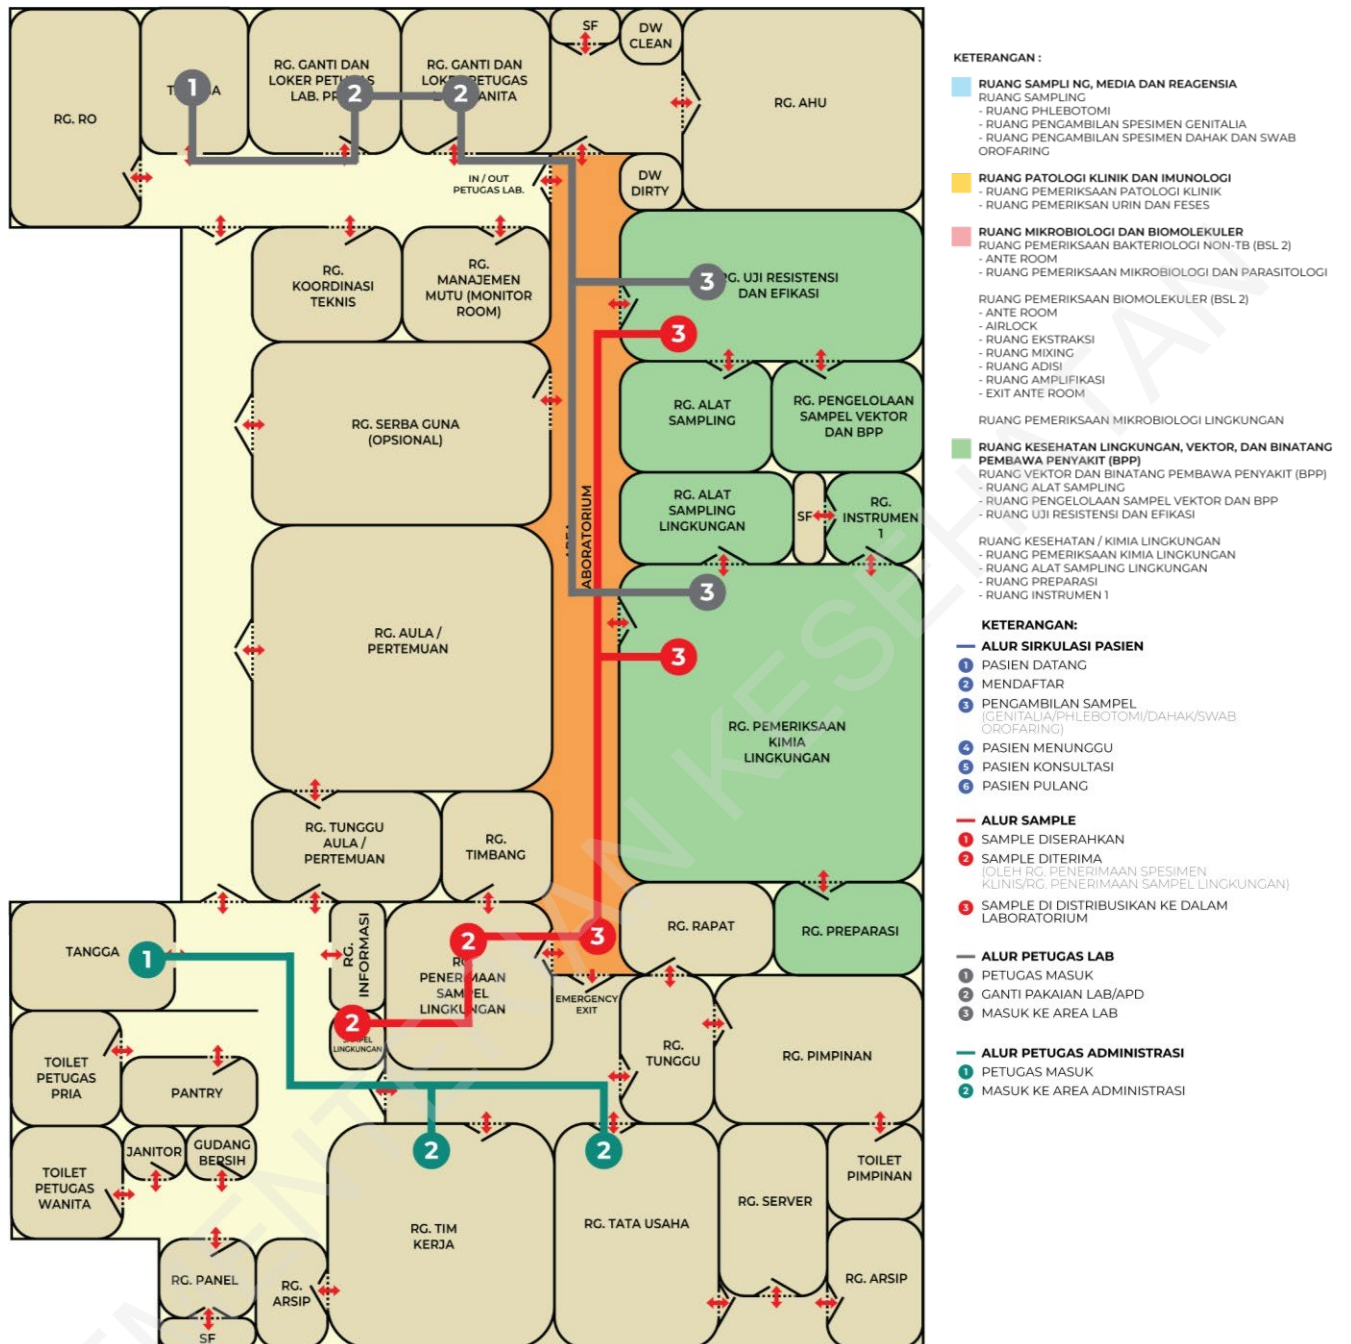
RG. RO

T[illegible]A

1

RG. GANTI DAN LOKER PETUGAS LAB. PR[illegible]

2

RG. GANTI DAN LOKER PETUGAS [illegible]ANITA

2

SF

DW CLEAN

RG. AHU

IN / OUT PETUGAS LAB.

DW DIRTY

RG. KOORDINASI TEKNIS

RG. MANAJEMEN MUTU (MONITOR ROOM)

3

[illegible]G. UJI RESISTENSI DAN EFIKASI

3

RG. SERBA GUNA (OPSIONAL)

RG. ALAT SAMPLING

RG. PENGELOLAAN SAMPEL VEKTOR DAN BPP

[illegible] LABORATORIUM

RG. ALAT SAMPLING LINGKUNGAN

SF

RG. INSTRUMEN 1

3

RG. AULA / PERTEMUAN

3

RG. PEMERIKSAAN KIMIA LINGKUNGAN

RG. TUNGGU AULA / PERTEMUAN

RG. TIMBANG

TANGGA

1

RG. INFORMASI

2

RG. PENERIMAAN SAMPEL LINGKUNGAN

3

RG. RAPAT

RG. PREPARASI

2

SAMPEL LINGKUNGAN

EMERGENCY EXIT

TOILET PETUGAS PRIA

PANTRY

RG. TUNGGU

RG. PIMPINAN

TOILET PETUGAS WANITA

JANITOR

GUDANG BERSIH

2

2

TOILET PIMPINAN

RG. TIM KERJA

RG. TATA USAHA

RG. SERVER

RG. PANEL

RG. ARSIP

RG. ARSIP

SF

KETERANGAN :

RUANG SAMPLI NG, MEDIA DAN REAGENSIA
RUANG SAMPLING
- RUANG PHLEBOTOMI
- RUANG PENGAMBILAN SPESIMEN GENITALIA
- RUANG PENGAMBILAN SPESIMEN DAHAK DAN SWAB OROFARING

RUANG PATOLOGI KLINIK DAN IMUNOLOGI
- RUANG PEMERIKSAAN PATOLOGI KLINIK
- RUANG PEMERIKSAN URIN DAN FESES

RUANG MIKROBIOLOGI DAN BIOMOLEKULER
RUANG PEMERIKSAAN BAKTERIOLOGI NON-TB (BSL 2)
- ANTE ROOM
- RUANG PEMERIKSAAN MIKROBIOLOGI DAN PARASITOLOGI

RUANG PEMERIKSAAN BIOMOLEKULER (BSL 2)
- ANTE ROOM
- AIRLOCK
- RUANG EKSTRAKSI
- RUANG MIXING
- RUANG ADISI
- RUANG AMPLIFIKASI
- EXIT ANTE ROOM

RUANG PEMERIKSAAN MIKROBIOLOGI LINGKUNGAN

RUANG KESEHATAN LINGKUNGAN, VEKTOR, DAN BINATANG PEMBAWA PENYAKIT (BPP)
RUANG VEKTOR DAN BINATANG PEMBAWA PENYAKIT (BPP)
- RUANG ALAT SAMPLING
- RUANG PENGELOLAAN SAMPEL VEKTOR DAN BPP
- RUANG UJI RESISTENSI DAN EFIKASI

RUANG KESEHATAN / KIMIA LINGKUNGAN
- RUANG PEMERIKSAAN KIMIA LINGKUNGAN
- RUANG ALAT SAMPLING LINGKUNGAN
- RUANG PREPARASI
- RUANG INSTRUMEN 1

KETERANGAN:

ALUR SIRKULASI PASIEN
1 PASIEN DATANG
2 MENDAFTAR
3 PENGAMBILAN SAMPEL (GENITALIA/PHLEBOTOMI/DAHAK/SWAB OROFARING)
4 PASIEN MENUNGGU
5 PASIEN KONSULTASI
6 PASIEN PULANG

ALUR SAMPLE
1 SAMPLE DISERAHKAN
2 SAMPLE DITERIMA (OLEH RG. PENERIMAAN SPESIMEN KLINIS/RG. PENERIMAAN SAMPEL LINGKUNGAN)
3 SAMPLE DI DISTRIBUSIKAN KE DALAM LABORATORIUM

ALUR PETUGAS LAB
1 PETUGAS MASUK
2 GANTI PAKAIAN LAB/APD
3 MASUK KE AREA LAB

ALUR PETUGAS ADMINISTRASI
1 PETUGAS MASUK
2 MASUK KE AREA ADMINISTRASI

KEMENTERIAN KESEHATAN